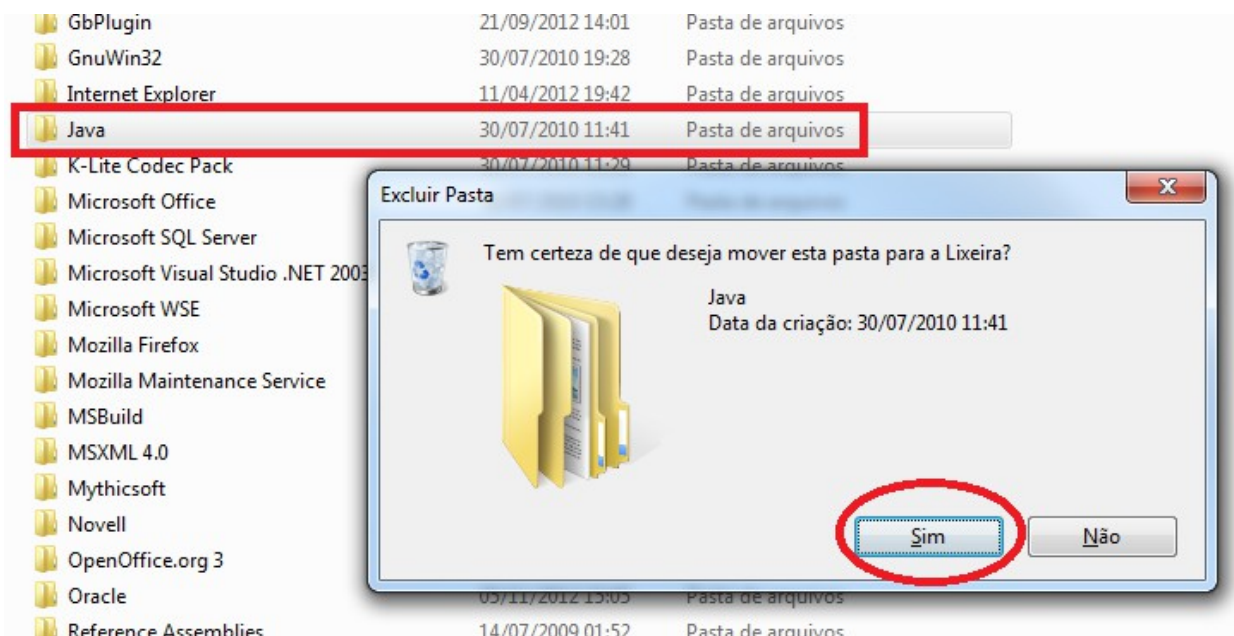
GbPlugin 21/09/2012 14:01 Pasta de arquivos
GnuWin32 30/07/2010 19:28 Pasta de arquivos
Internet Explorer 11/04/2012 19:42 Pasta de arquivos
Java 30/07/2010 11:41 Pasta de arquivos
K-Lite Codec Pack 30/07/2010 11:29 Pasta de arquivos
Microsoft Office
Microsoft SQL Server
Microsoft Visual Studio .NET 2003
Microsoft WSE
Mozilla Firefox
Mozilla Maintenance Service
MSBuild
MSXML 4.0
Mythicsoft
Novell
OpenOffice.org 3
Oracle 05/11/2012 15:05 Pasta de arquivos
Reference Assemblies 14/07/2009 01:52 Pasta de arquivos

Excluir Pasta

X

Tem certeza de que deseja mover esta pasta para a Lixeira?

Java
Data da criação: 30/07/2010 11:41

Sim

Não